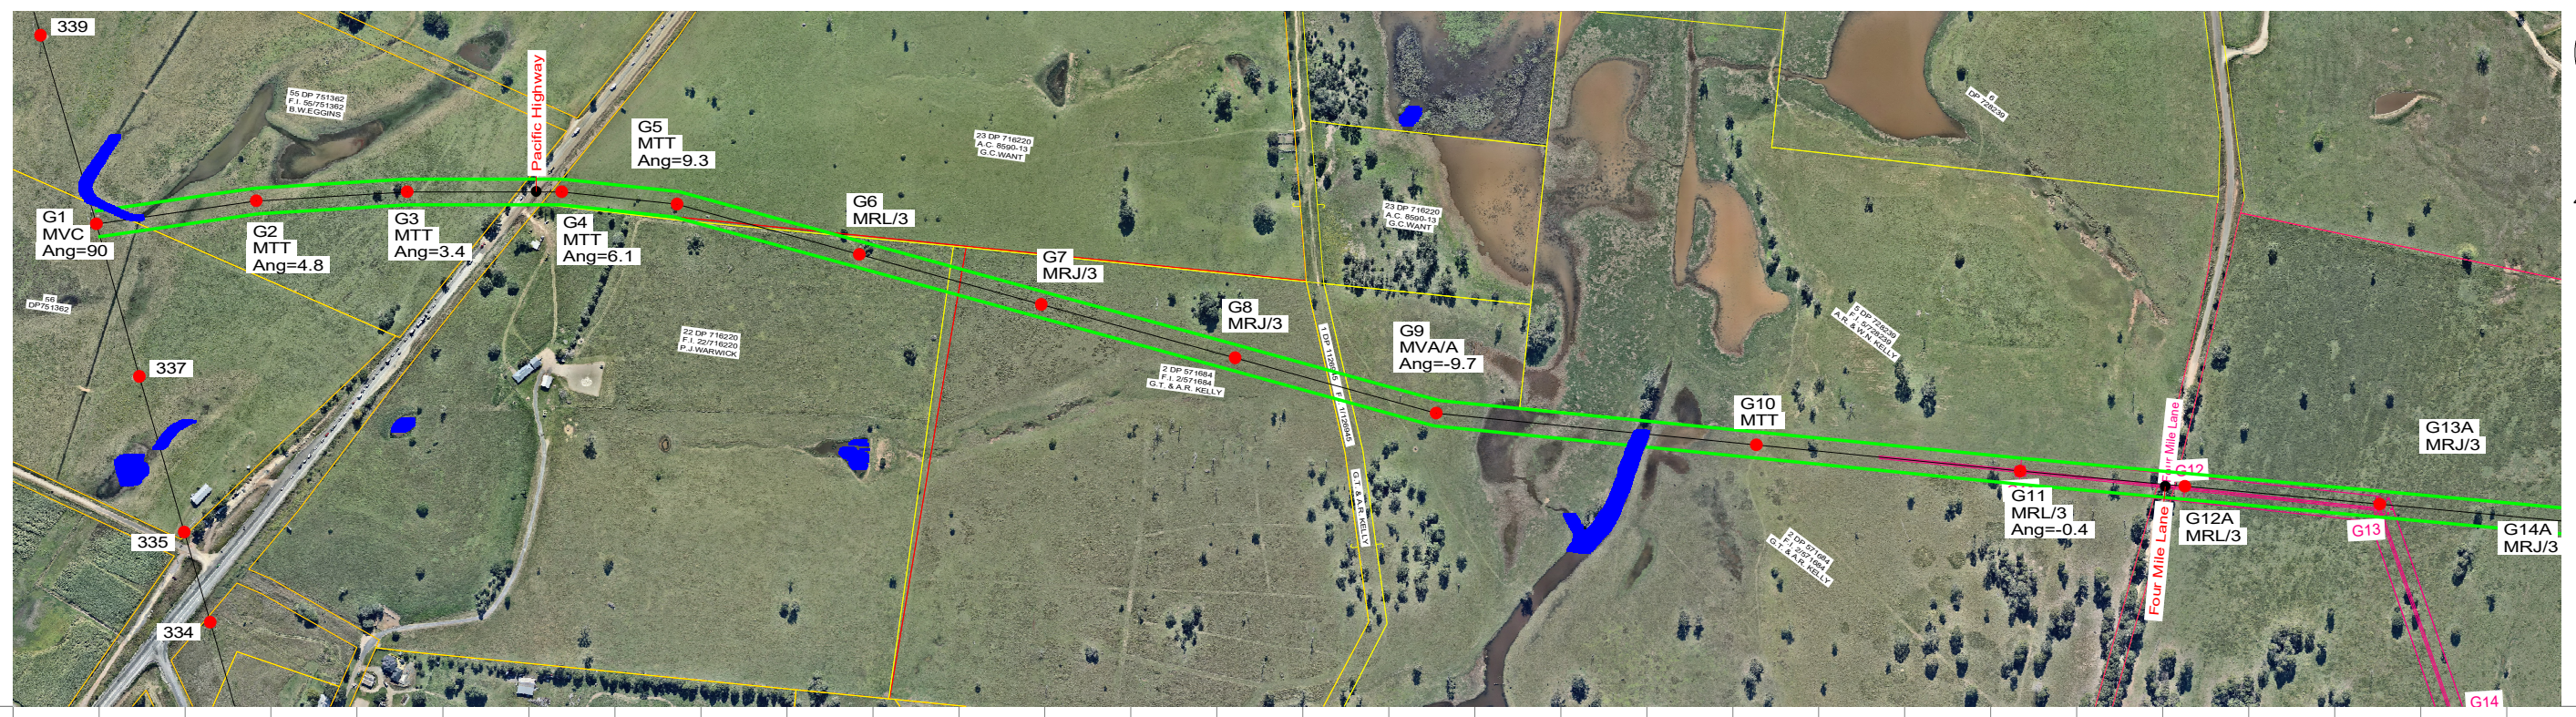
339

55 DP 751362
F.I. 55/751362
B.W.EGGINS

Pacific Highway

G5
MTT
Ang=9.3

23 DP 716220
A.C. 8590-13
G.C.WANT

G1
MVC
Ang=90

G2
MTT
Ang=4.8

G3
MTT
Ang=3.4

G4
MTT
Ang=6.1

G6
MRL/3

G7
MRJ/3

23 DP 716220
A.C. 8590-13
G.C.WANT

56
DP751362

22 DP 716220
F.I. 22/716220
P.J.WARWICK

G8
MRJ/3

G9
MVA/A
Ang=-9.7

2 DP 571684
F.I. 2/571684
G.T. & A.R. KELLY

1 DP 1126945

337

G10
MTT

G11
MRL/3
Ang=-0.4

G12
G12A
MRL/3

G13
G13A
MRJ/3

G14A
MRJ/3

Four Mile Lane

335

334

G14

G.T. & A.R. KELLY

2 DP 571684
G.T. & A.R. KELLY

5 DP 728239
A.R. & W.N. KELLY